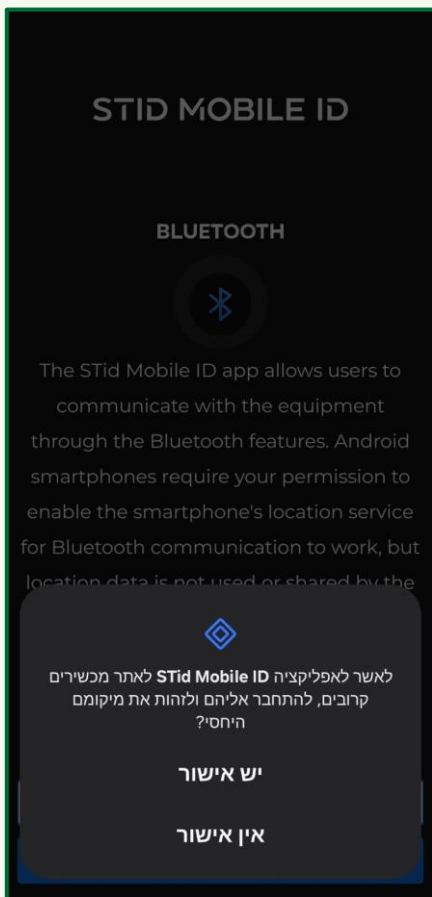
STID MOBILE ID

BLUETOOTH

The STid Mobile ID app allows users to communicate with the equipment through the Bluetooth features. Android smartphones require your permission to enable the smartphone's location service for Bluetooth communication to work, but location data is not used or shared by the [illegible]

לאשר לאפליקציה STid Mobile ID לאתר מכשירים קרובים, להתחבר אליהם ולזהות את מיקומם היחסי?

יש אישור

אין אישור